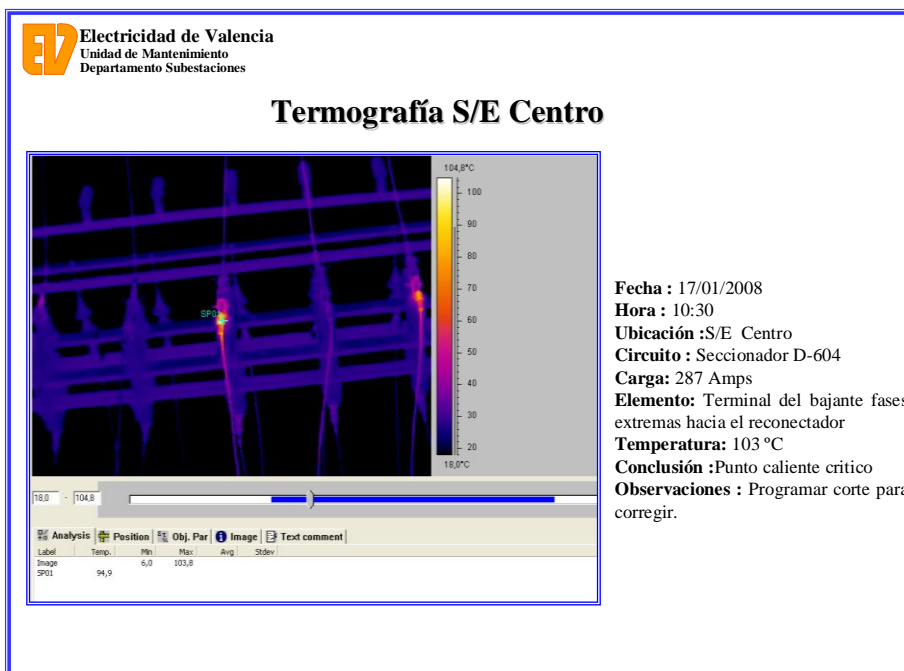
EV

Electricidad de Valencia
Unidad de Mantenimiento
Departamento Subestaciones

Termografía S/E Centro

104,8°C
100
90
80
70
60
50
40
30
20
18,0°C

SP01

18,0 - 104,8

Analysis | Position | Obj. Par | Image | Text comment

| Label | Temp. | Min | Max | Avg | Stdev |
|---|---|---|---|---|---|
| Image | | 6,0 | 103,8 | | |
| SP01 | 94,9 | | | | |

Fecha : 17/01/2008
Hora : 10:30
Ubicación :S/E Centro
Circuito : Seccionador D-604
Carga: 287 Amps
Elemento: Terminal del bajante fases extremas hacia el reconectador
Temperatura: 103 ºC
Conclusión :Punto caliente critico
Observaciones : Programar corte para corregir.